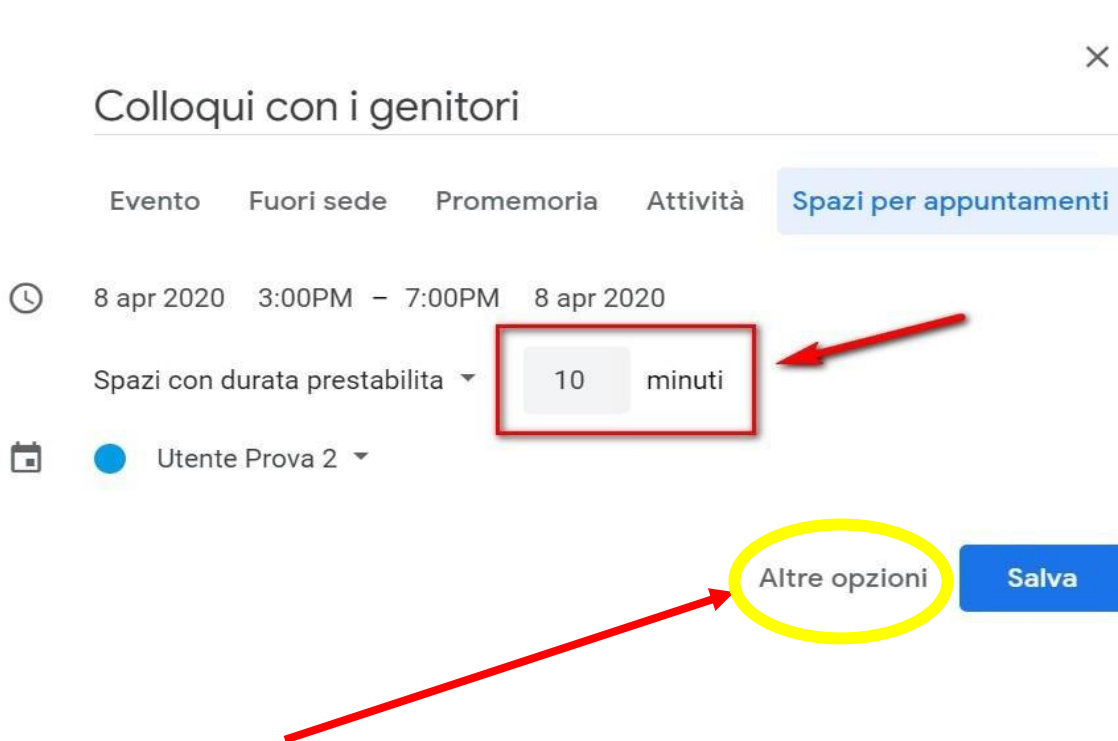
×

Colloqui con i genitori

Evento Fuori sede Promemoria Attività Spazi per appuntamenti

8 apr 2020 3:00PM – 7:00PM 8 apr 2020

Spazi con durata prestabilita 10 minuti

Utente Prova 2

Altre opzioni Salva